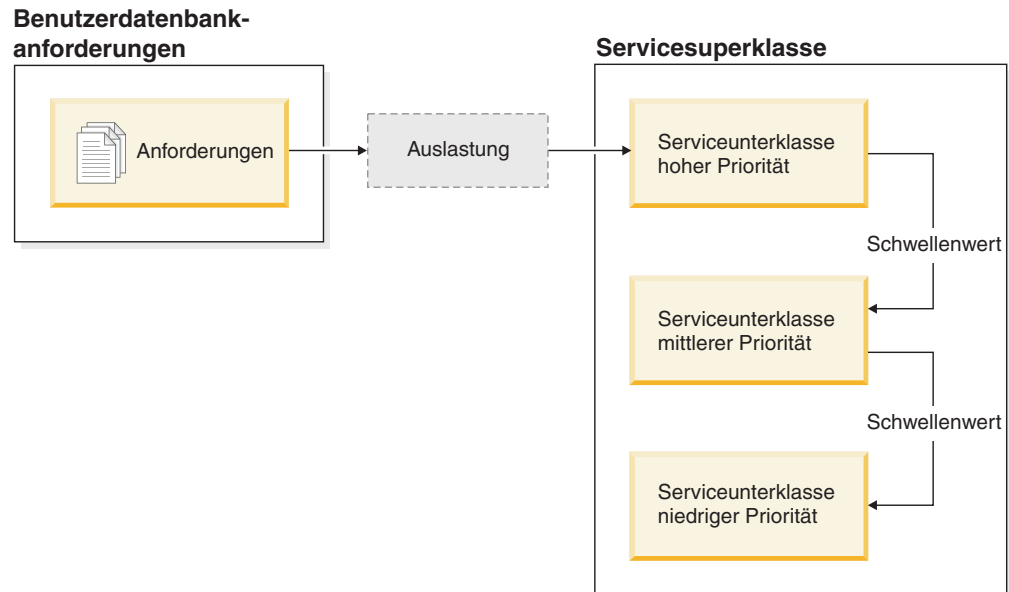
Benutzerdatenbankanforderungen

Anforderungen

Auslastung

Servicesuperklasse

Serviceunterklasse hoher Priorität

Schwellenwert

Serviceunterklasse mittlerer Priorität

Schwellenwert

Serviceunterklasse niedriger Priorität